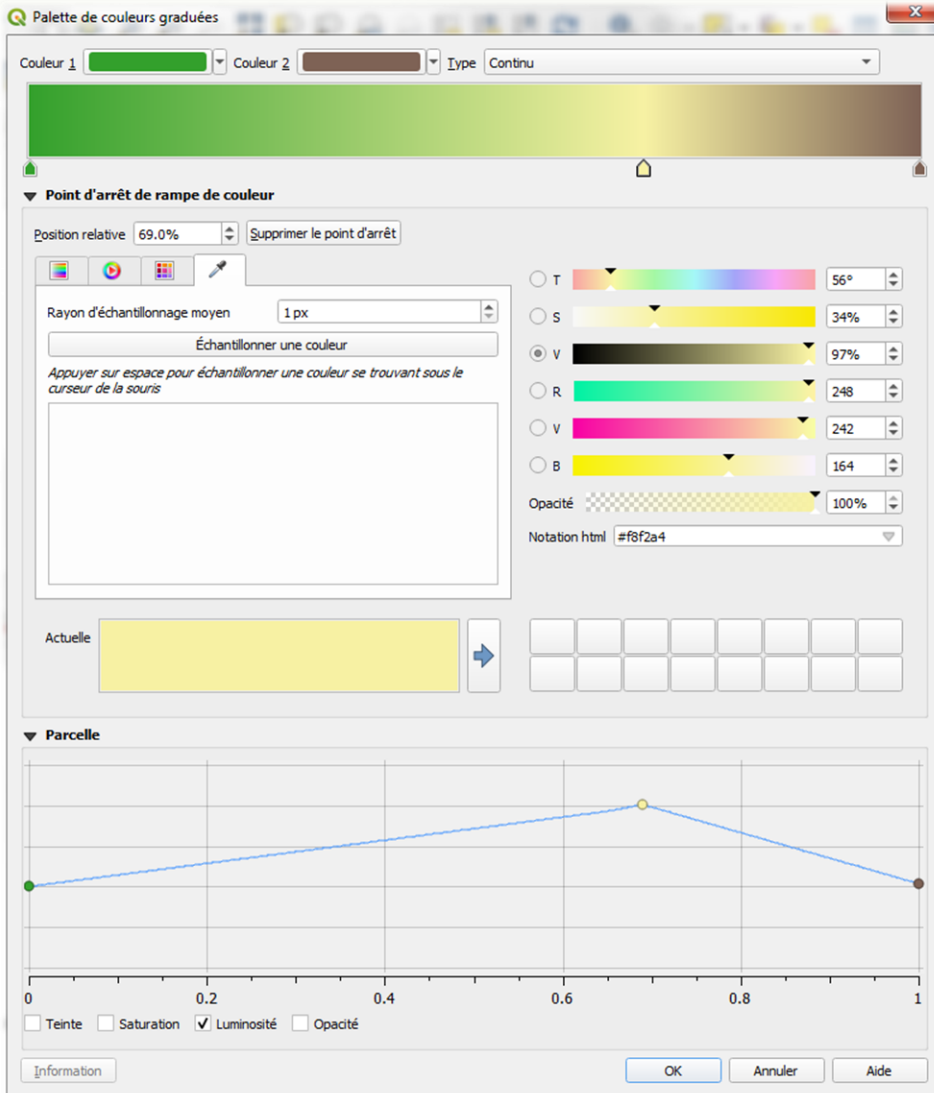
Palette de couleurs graduées

Couleur 1 Couleur 2 Type Continu

Point d'arrêt de rampe de couleur

Position relative 69.0% Supprimer le point d'arrêt

Rayon d'échantillonnage moyen 1 px

Échantillonner une couleur

Appuyer sur espace pour échantillonner une couleur se trouvant sous le curseur de la souris

T 56°
S 34%
V 97%
R 248
V 242
B 164
Opacité 100%
Notation html #f8f2a4

Actuelle

Parcelle

0 0.2 0.4 0.6 0.8 1

Teinte Saturation Luminosité Opacité

Information OK Annuler Aide